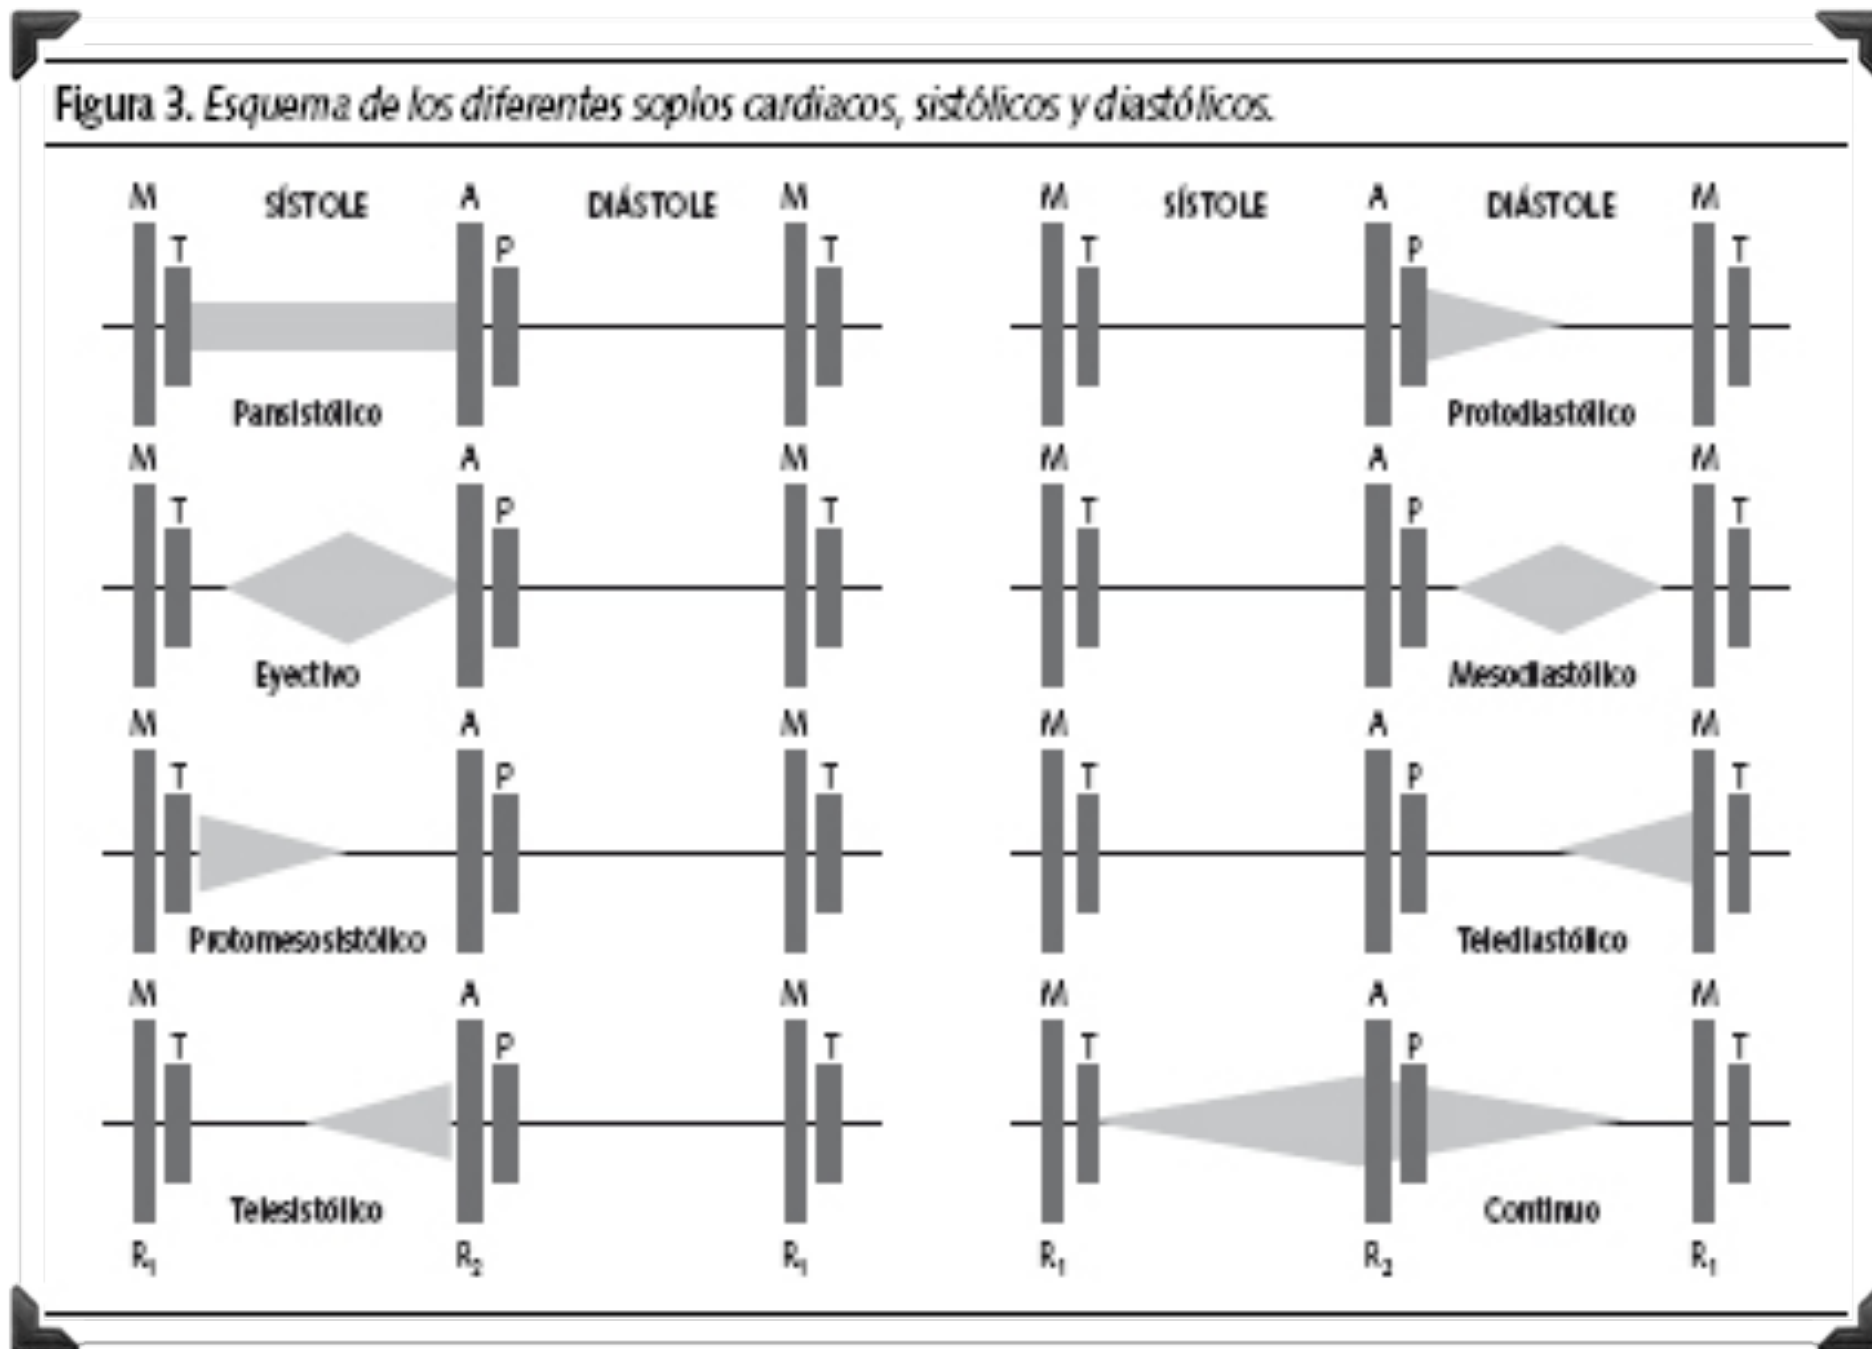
Figura 3. *Esquema de los diferentes soplos cardiacos, sistólicos y diastólicos.*

M SÍSTOLE A DIÁSTOLE M
T P T
Pansistólico

M A M
T P T
Eyectivo

M A M
T P T
Protomesosistólico

M A M
T P T
Telesistólico
$R_1$ $R_2$ $R_1$

M SÍSTOLE A DIÁSTOLE M
T P T
Protodiastólico

M A M
T P T
Mesodiastólico

M A M
T P T
Telediastólico

M A M
T P T
Continuo
$R_1$ $R_2$ $R_1$